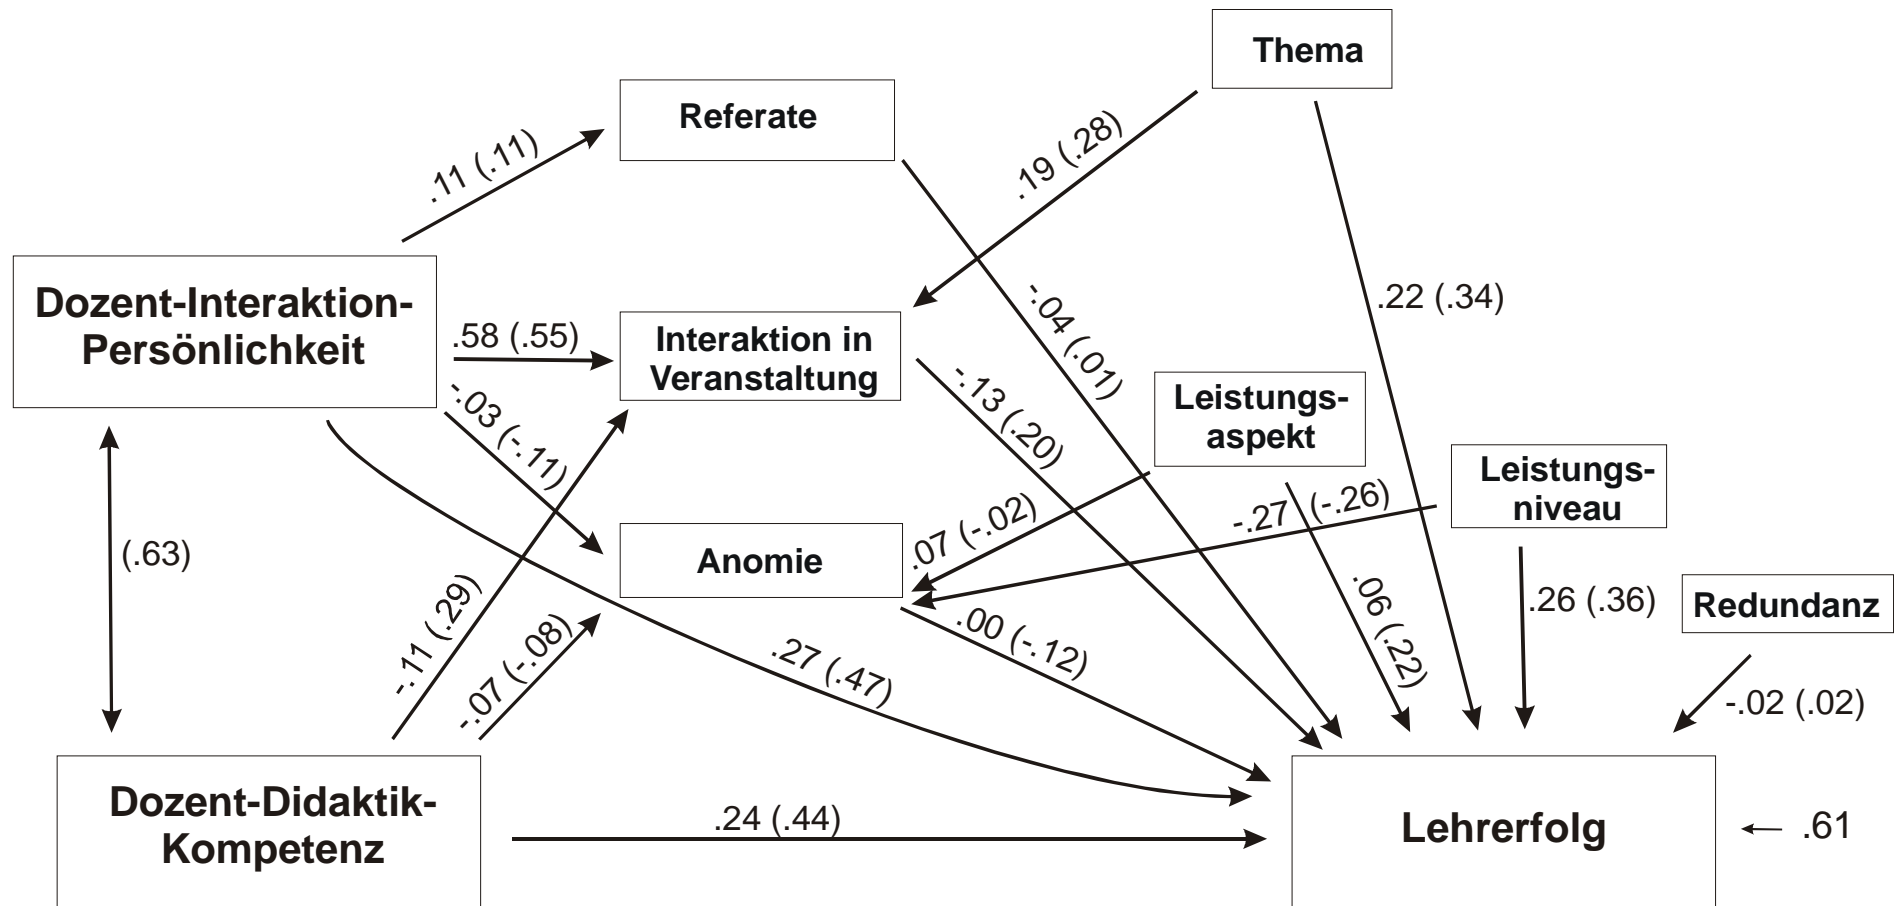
Thema

Referate

.11 (.11)

.19 (.28)

Dozent-Interaktion-Persönlichkeit

.58 (.55)

Interaktion in Veranstaltung

-.04 (.01)

.22 (.34)

-.03 (-.11)

-.13 (.20)

Leistungsaspekt

Leistungsniveau

(.63)

.07 (-.02)

-.27

(-.26)

Anomie

-.11 (.29)

-.07 (-.08)

.00 (-.12)

.06 (.22)

.26 (.36)

Redundanz

.27 (.47)

-.02 (.02)

Dozent-Didaktik-Kompetenz

.24 (.44)

Lehrerfolg

.61